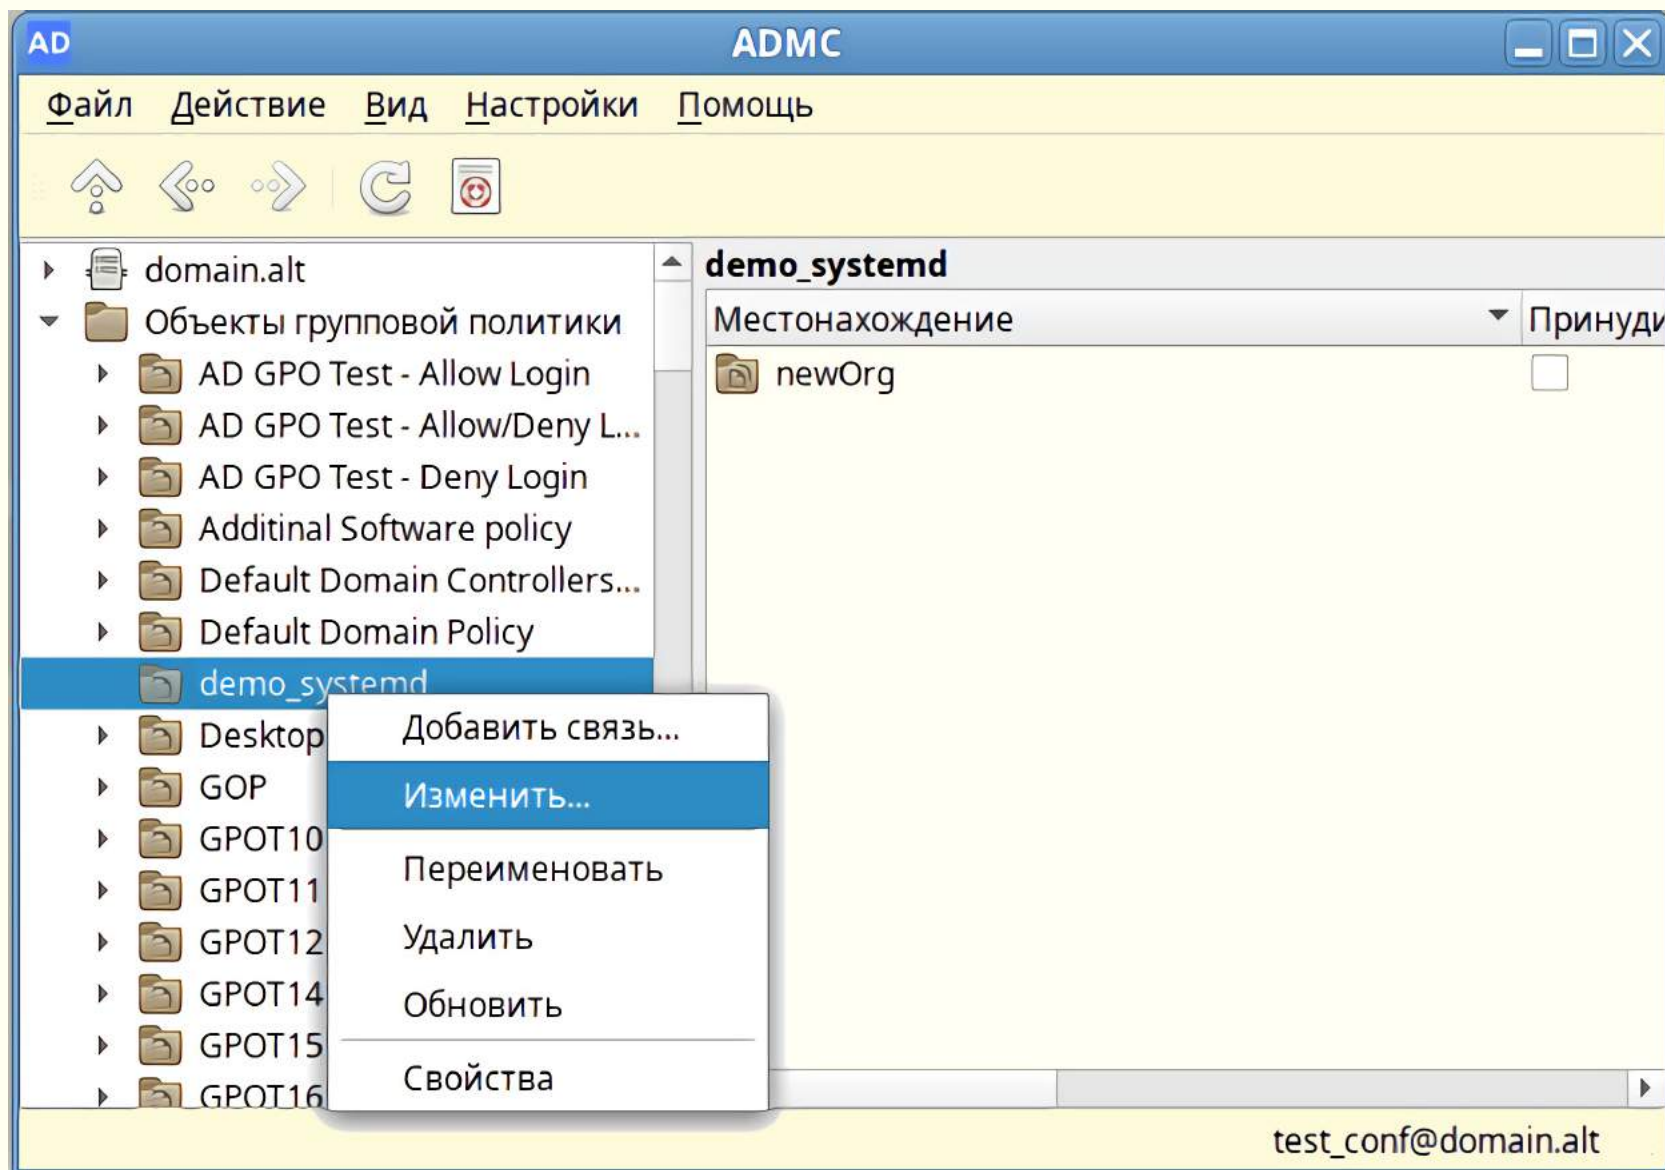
AD ADMC

Файл Действие Вид Настройки Помощь

domain.alt
Объекты групповой политики
AD GPO Test - Allow Login
AD GPO Test - Allow/Deny L...
AD GPO Test - Deny Login
Additinal Software policy
Default Domain Controllers...
Default Domain Policy
demo_systemd
Desktop
GOP
GPOT10
GPOT11
GPOT12
GPOT14
GPOT15
GPOT16

demo_systemd

| Местонахождение | Принуди |
|---|---|
| newOrg | |

Добавить связь...
Изменить...
Переименовать
Удалить
Обновить
Свойства

test_conf@domain.alt